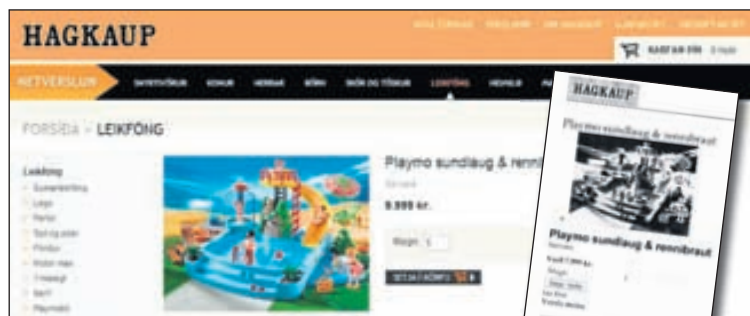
HAGKAUP

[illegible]

KARFAN ÞÍN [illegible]

NETVERSLUN

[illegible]

LEIKFÖNG

FORSÍÐA > LEIKFÖNG

Leikföng

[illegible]

Playmo sundlaug & renni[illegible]

9.999 kr.

Magn 1

SETJA Í KÖRFU

HAGKAUP

Playmo sundlaug & rennibraut

Playmo sundlaug & rennibraut

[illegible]